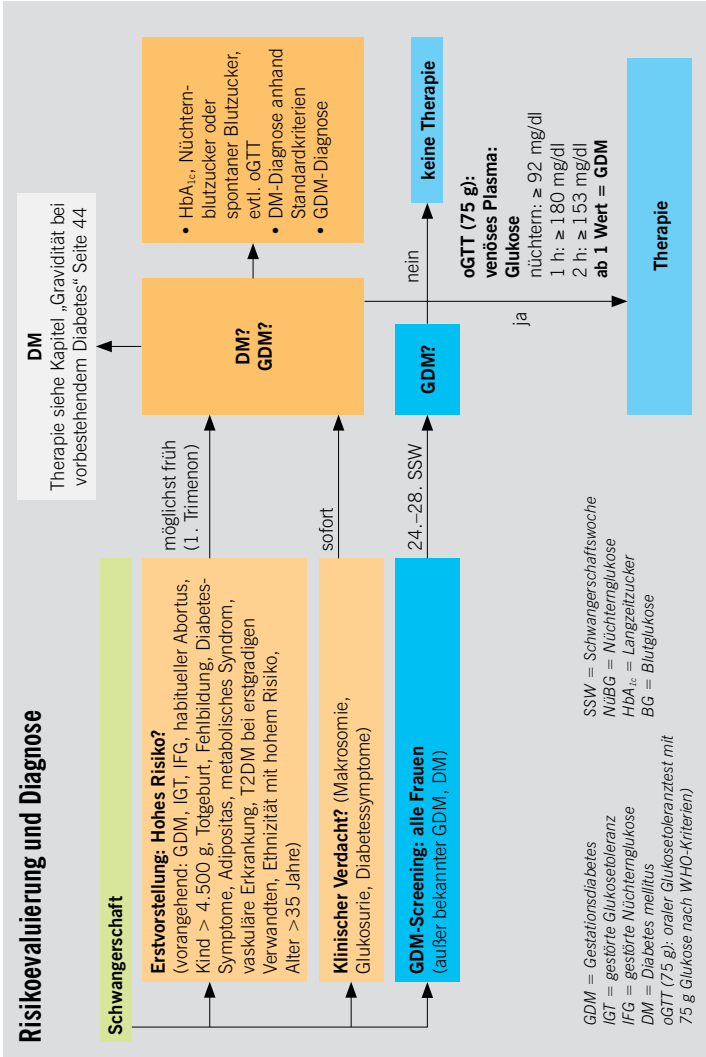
Risikoevaluierung und Diagnose

Schwangerschaft

**Erstvorstellung: Hohes Risiko?**
(vorangehend: GDM, IGT, IFG, habitueller Abortus, Kind > 4.500 g, Totgeburt, Fehlbildung, Diabetes-Symptome, Adipositas, metabolisches Syndrom, vaskuläre Erkrankung, T2DM bei erstgradigen Verwandten, Ethnizität mit hohem Risiko, Alter >35 Jahre)

**Klinischer Verdacht?** (Makrosomie, Glukosurie, Diabetessymptome)

**GDM-Screening: alle Frauen**
(außer bekannter GDM, DM)

möglichst früh (1. Trimenon)

sofort

24.–28. SSW

DM?
GDM?

GDM?

DM
Therapie siehe Kapitel „Gravidität bei vorbestehendem Diabetes" Seite 44

• $HbA_{1c}$, Nüchternblutzucker oder spontaner Blutzucker, evtl. oGTT
• DM-Diagnose anhand Standardkriterien
• GDM-Diagnose

nein

keine Therapie

**oGTT (75 g): venöses Plasma: Glukose**
nüchtern: ≥ 92 mg/dl
1 h: ≥ 180 mg/dl
2 h: ≥ 153 mg/dl
**ab 1 Wert = GDM**

ja

Therapie

GDM = Gestationsdiabetes
IGT = gestörte Glukosetoleranz
IFG = gestörte Nüchternglukose
DM = Diabetes mellitus
oGTT (75 g): oraler Glukosetoleranztest mit 75 g Glukose nach WHO-Kriterien)

SSW = Schwangerschaftswoche
NüBG = Nüchternglukose
$HbA_{1c}$ = Langzeitzucker
BG = Blutglukose